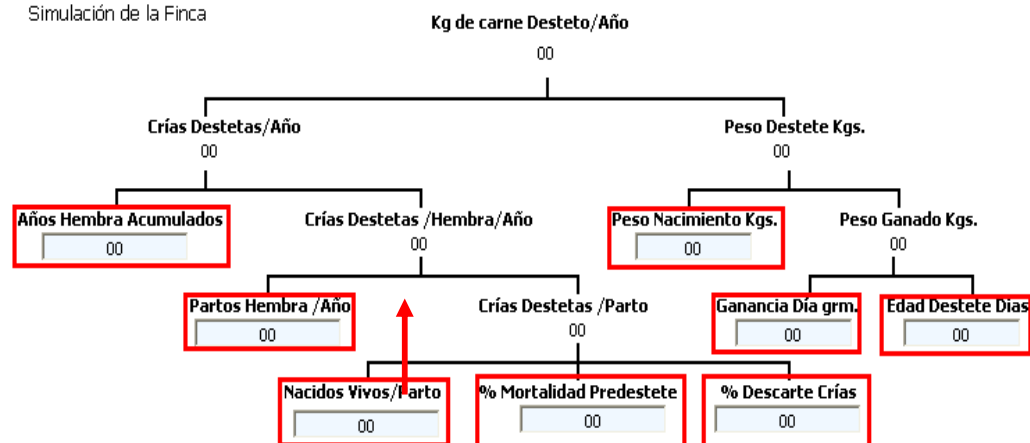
Simulación de la Finca

Kg de carne Desteto/Año
00

Crías Destetas/Año
00

Peso Destete Kgs.
00

Años Hembra Acumulados
00

Crías Destetas /Hembra/Año
00

Peso Nacimiento Kgs.
00

Peso Ganado Kgs.
00

Partos Hembra /Año
00

Crías Destetas /Parto
00

Ganancia Día grm.
00

Edad Destete Dias
00

Nacidos Vivos/Parto
00

% Mortalidad Predestete
00

% Descarte Crías
00